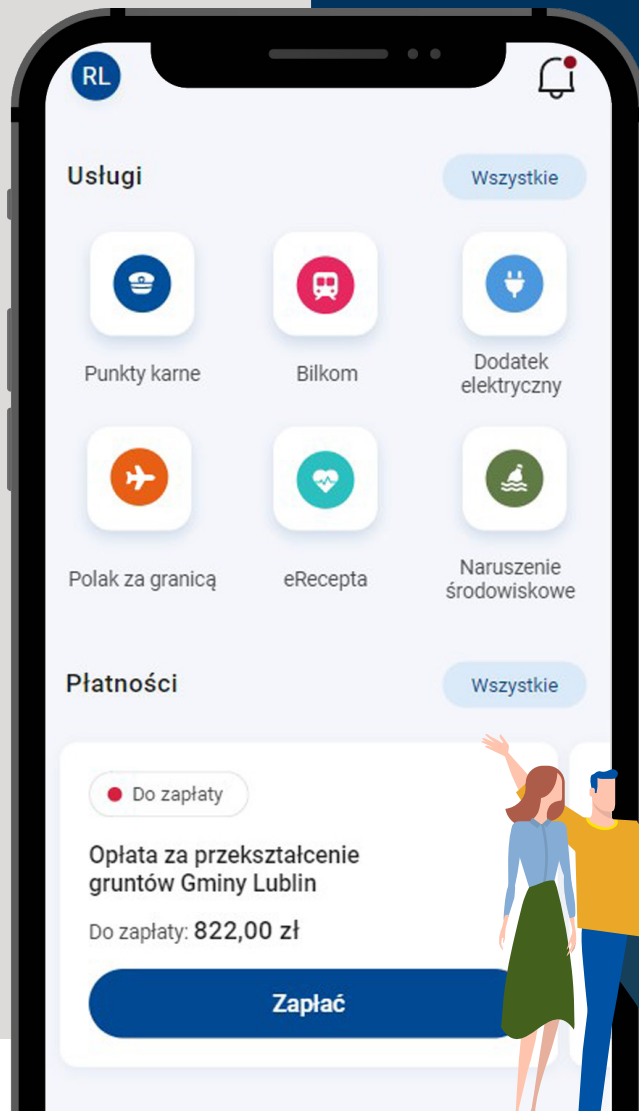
RL

Usługi

Wszystkie

Punkty karne

Bilkom

Dodatek elektryczny

Polak za granicą

eRecepta

Naruszenie środowiskowe

Płatności

Wszystkie

Do zapłaty

Opłata za przekształcenie gruntów Gminy Lublin

Do zapłaty: 822,00 zł

Zapłać